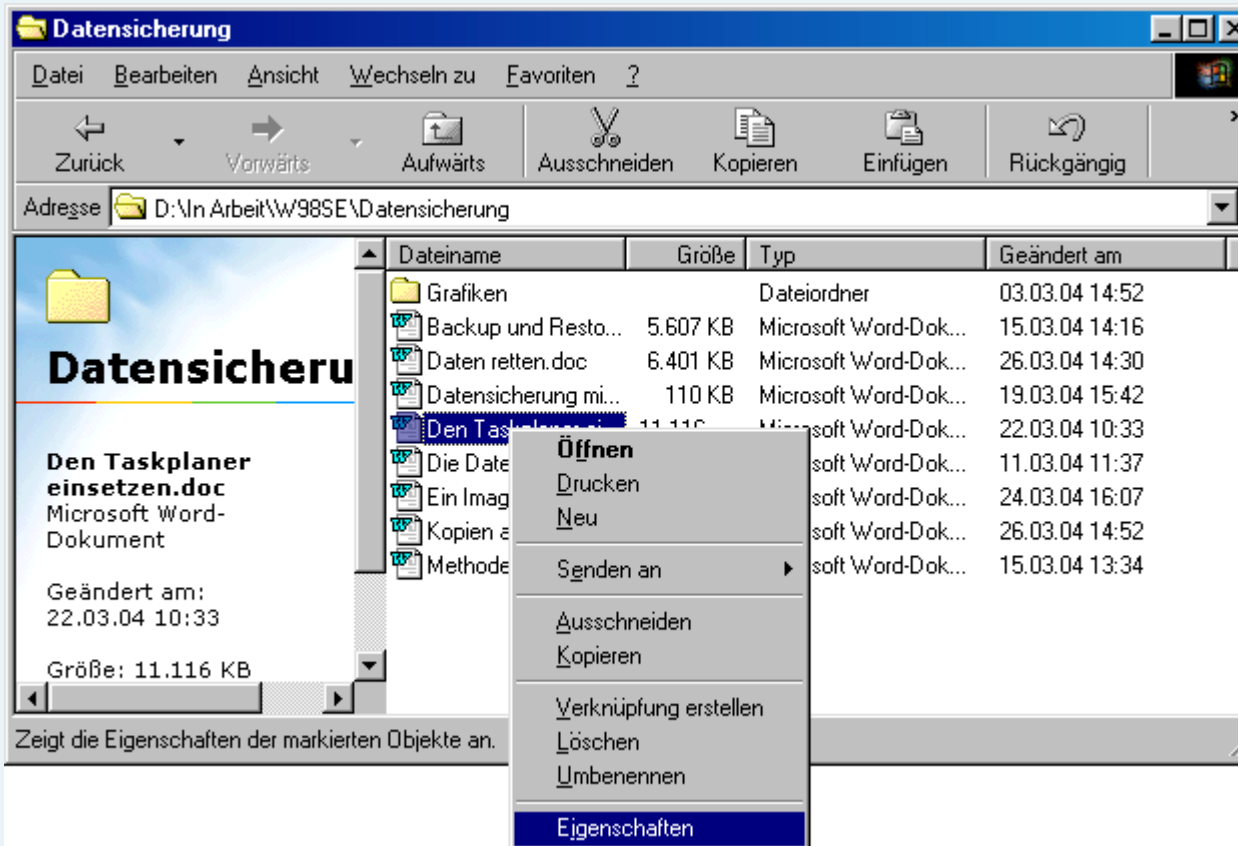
Datensicherung

Datei Bearbeiten Ansicht Wechseln zu Favoriten ?

Zurück Vorwärts Aufwärts Ausschneiden Kopieren Einfügen Rückgängig

Adresse D:\In Arbeit\W98SE\Datensicherung

Datensicheru

Den Taskplaner einsetzen.doc
Microsoft Word-Dokument

Geändert am:
22.03.04 10:33

Größe: 11.116 KB

| Dateiname | Größe | Typ | Geändert am |
|---|---|---|---|
| Grafiken | | Dateiordner | 03.03.04 14:52 |
| Backup und Resto... | 5.607 KB | Microsoft Word-Dok... | 15.03.04 14:16 |
| Daten retten.doc | 6.401 KB | Microsoft Word-Dok... | 26.03.04 14:30 |
| Datensicherung mi... | 110 KB | Microsoft Word-Dok... | 19.03.04 15:42 |
| Den Tas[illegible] | 11.11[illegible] | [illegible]soft Word-Dok... | 22.03.04 10:33 |
| Die Date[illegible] | | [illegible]soft Word-Dok... | 11.03.04 11:37 |
| Ein Imag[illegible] | | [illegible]soft Word-Dok... | 24.03.04 16:07 |
| Kopien a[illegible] | | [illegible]soft Word-Dok... | 26.03.04 14:52 |
| Methode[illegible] | | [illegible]soft Word-Dok... | 15.03.04 13:34 |

Öffnen
Drucken
Neu
Senden an
Ausschneiden
Kopieren
Verknüpfung erstellen
Löschen
Umbenennen
Eigenschaften

Zeigt die Eigenschaften der markierten Objekte an.